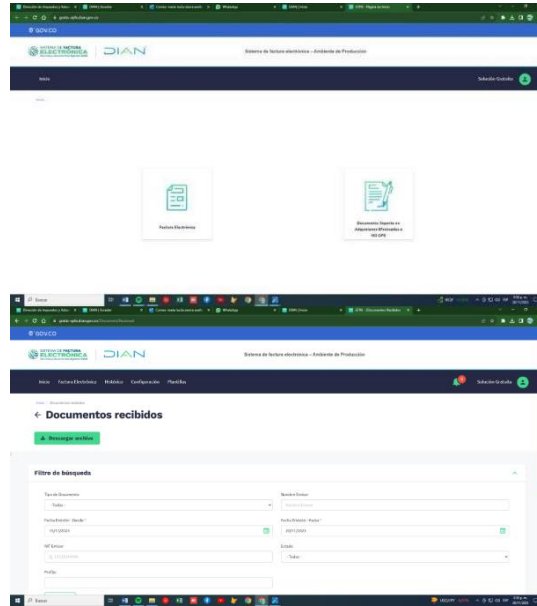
GOV.CO

SISTEMA DE FACTURA ELECTRÓNICA DIAN

Sistema de factura electrónica – Ambiente de Producción

Inicio

Solución Gratuita

Factura Electrónica

Documento Soporte en Adquisiciones Efectuadas a NO OFE

GOV.CO

SISTEMA DE FACTURA ELECTRÓNICA DIAN

Sistema de factura electrónica – Ambiente de Producción

Inicio Factura Electrónica Histórico Configuración Plantillas

Solución Gratuita

← Documentos recibidos

Descargar archivo

Filtro de búsqueda

Tipo de Documento
Todos

Nombre Emisor

Fecha Emisión - Desde *

Fecha Emisión - Hasta *

NIT Emisor

Estado
Todos

Prefijo